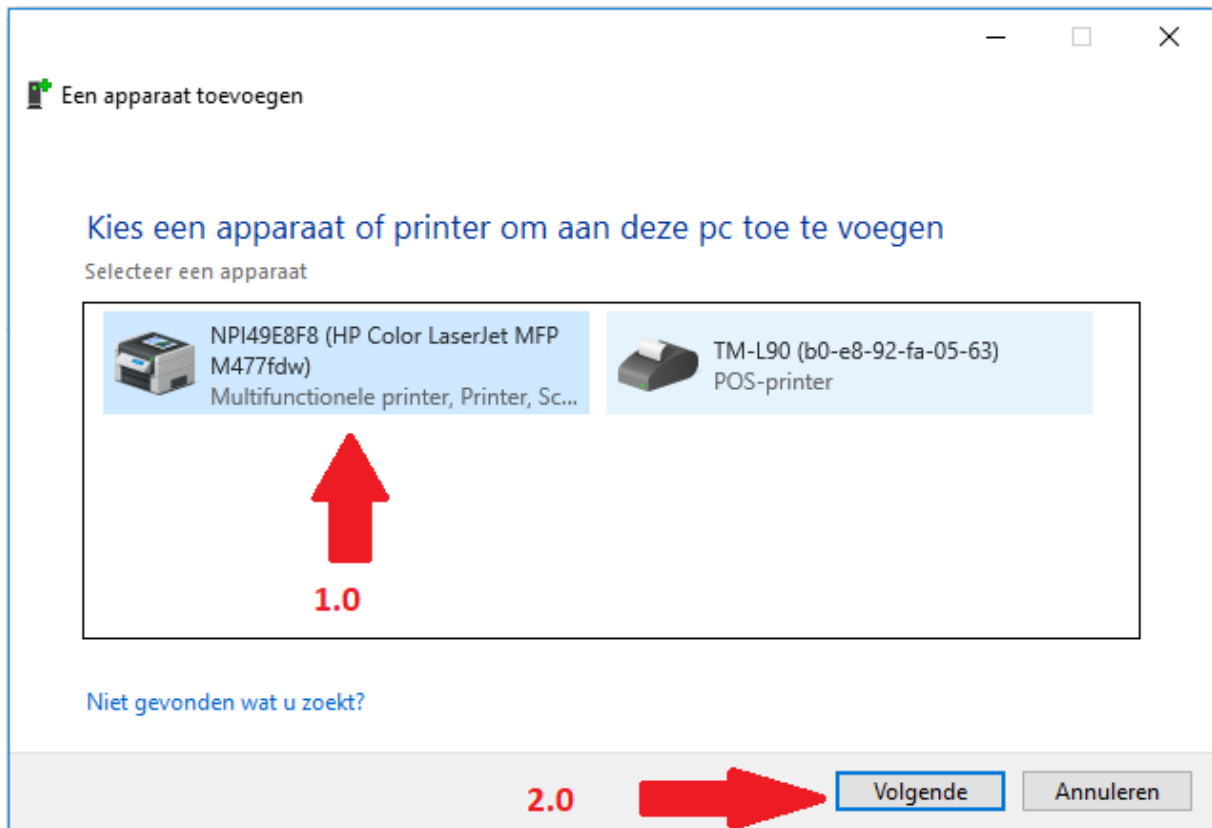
Een apparaat toevoegen

Kies een apparaat of printer om aan deze pc toe te voegen

Selecteer een apparaat

NPI49E8F8 (HP Color LaserJet MFP M477fdw)
Multifunctionele printer, Printer, Sc...

TM-L90 (b0-e8-92-fa-05-63)
POS-printer

1.0

Niet gevonden wat u zoekt?

2.0

Volgende

Annuleren